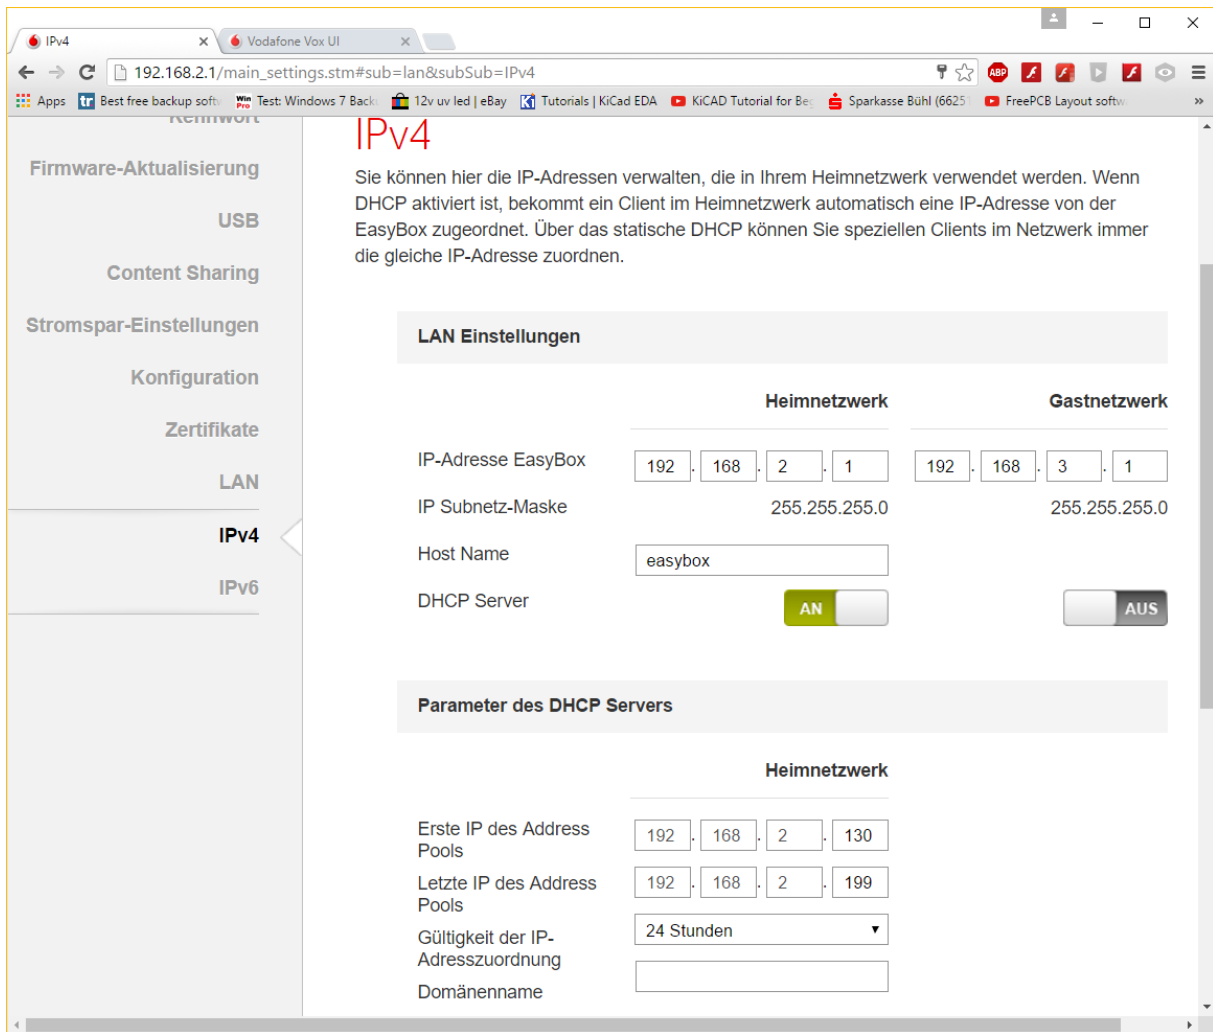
IPv4 × Vodafone Vox UI ×

192.168.2.1/main_settings.stm#sub=lan&subSub=IPv4

Apps Best free backup softw Test: Windows 7 Back 12v uv led | eBay Tutorials | KiCad EDA KiCAD Tutorial for Beg Sparkasse Bühl (6625 FreePCB Layout softw »

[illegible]

Firmware-Aktualisierung

USB

Content Sharing

Stromspar-Einstellungen

Konfiguration

Zertifikate

LAN

IPv4

IPv6

IPv4

Sie können hier die IP-Adressen verwalten, die in Ihrem Heimnetzwerk verwendet werden. Wenn DHCP aktiviert ist, bekommt ein Client im Heimnetzwerk automatisch eine IP-Adresse von der EasyBox zugeordnet. Über das statische DHCP können Sie speziellen Clients im Netzwerk immer die gleiche IP-Adresse zuordnen.

LAN Einstellungen

| | Heimnetzwerk | Gastnetzwerk |
|---|---|---|
| IP-Adresse EasyBox | 192 . 168 . 2 . 1 | 192 . 168 . 3 . 1 |
| IP Subnetz-Maske | 255.255.255.0 | 255.255.255.0 |
| Host Name | easybox | |
| DHCP Server | AN | AUS |

Parameter des DHCP Servers

| | Heimnetzwerk |
|---|---|
| Erste IP des Address Pools | 192 . 168 . 2 . 130 |
| Letzte IP des Address Pools | 192 . 168 . 2 . 199 |
| Gültigkeit der IP-Adresszuordnung | 24 Stunden |
| Domänenname | |